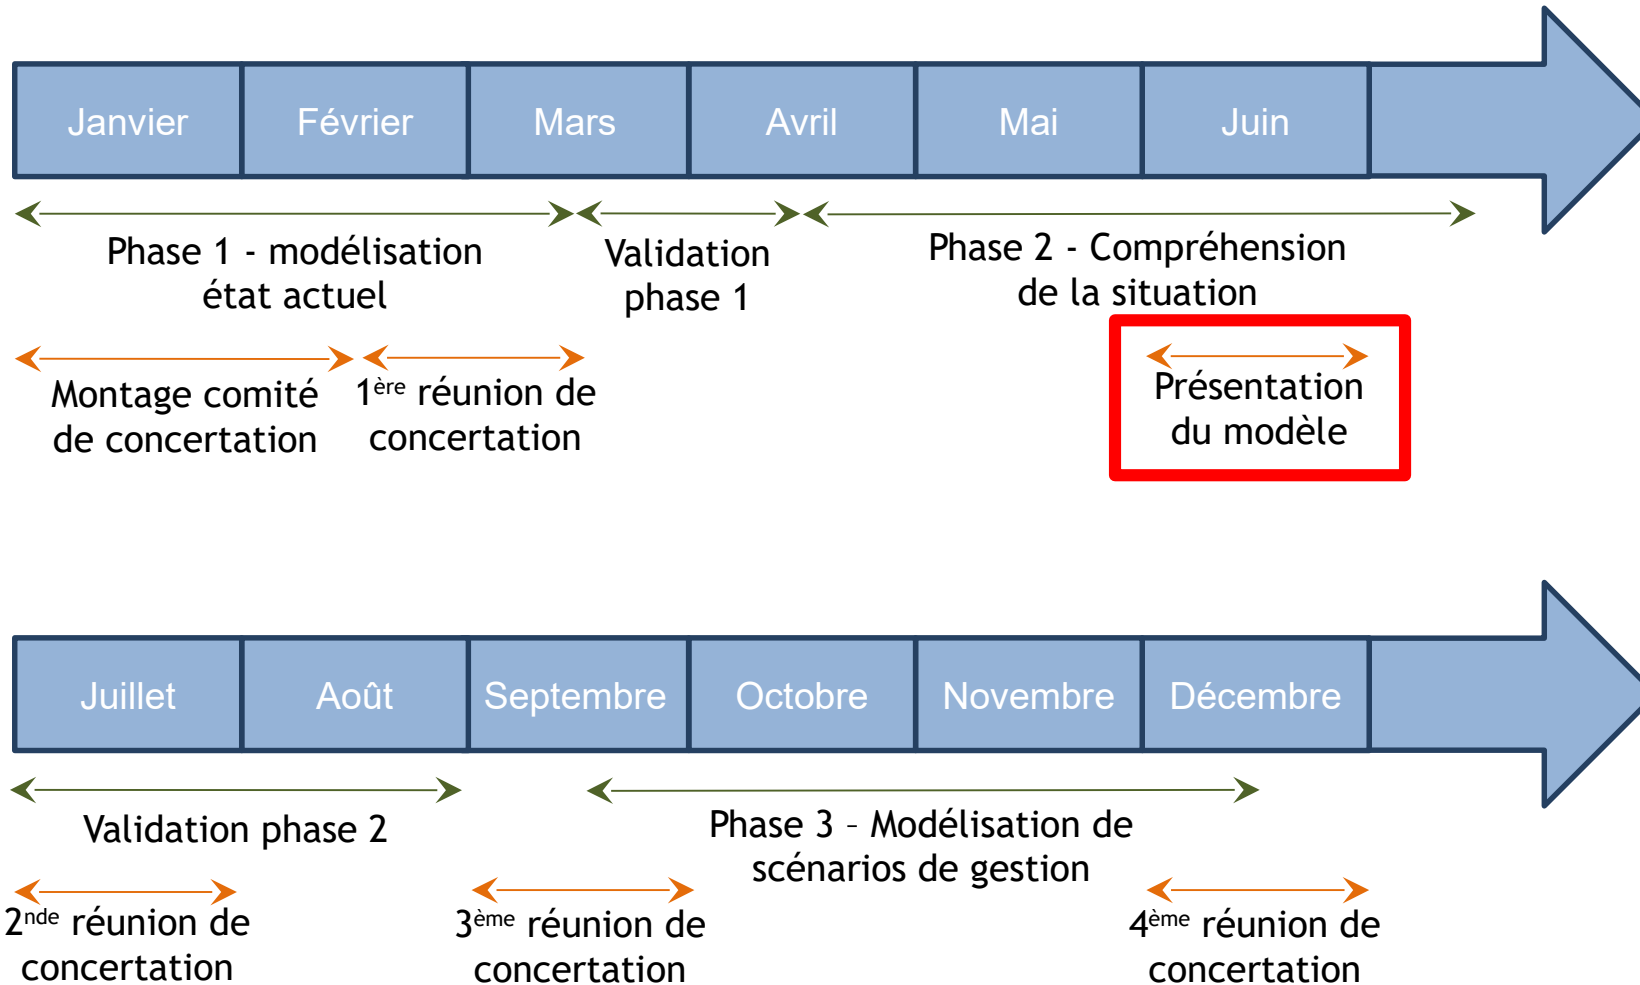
Janvier
Février
Mars
Avril
Mai
Juin

Phase 1 - modélisation état actuel

Validation phase 1

Phase 2 - Compréhension de la situation

Montage comité de concertation

1$^{ère}$ réunion de concertation

Présentation du modèle

Juillet
Août
Septembre
Octobre
Novembre
Décembre

Validation phase 2

Phase 3 – Modélisation de scénarios de gestion

2$^{nde}$ réunion de concertation

3$^{ème}$ réunion de concertation

4$^{ème}$ réunion de concertation